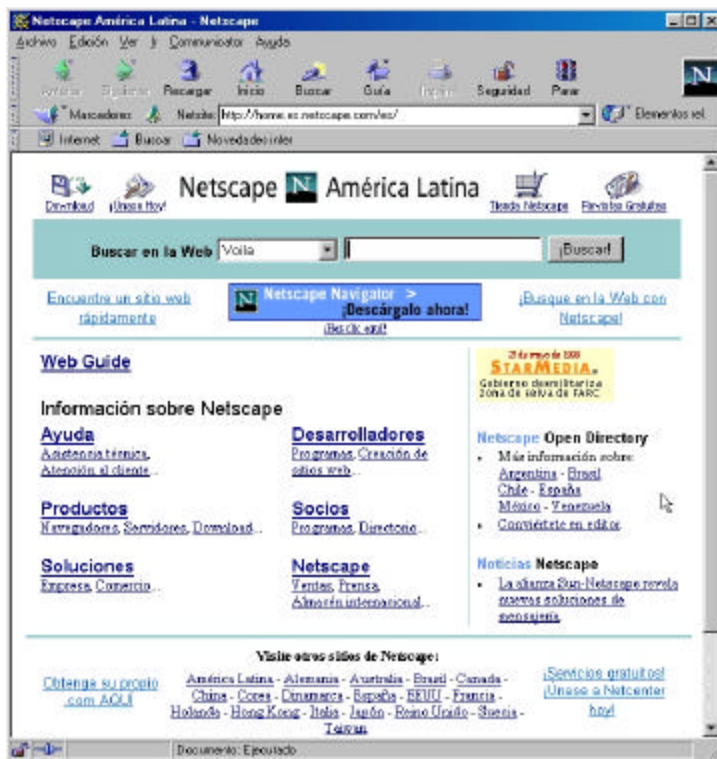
Netscape América Latina - Netscape

Archivo Edición Ver Ir Communicator Ayuda

Anterior Siguiente Recargar Inicio Buscar Guía Imprimir Seguridad Parar

Marcadores Netsite: http://home.es.netscape.com/es/

Elementos rel.

Internet Buscar Novedades inter

Download ¡Únete Hoy! Netscape América Latina Tienda Netscape Revista Gratuita

Buscar en la Web Voila ¡Buscar!

Encuentre un sitio web rápidamente

Netscape Navigator > ¡Descárgalo ahora!

¡Haz clic aquí!

¡Busque en la Web con Netscape!

Web Guide

Información sobre Netscape

Ayuda
Asistencia técnica, Atención al cliente...

Desarrolladores
Programas, Creación de sitios web...

Productos
Navegadores, Servidores, Download...

Socios
Programas, Directorio...

Soluciones
Empresa, Comercio...

Netscape
Ventas, Prensa, Almacén internacional...

23 de mayo de 2000
STARMEDIA
Gobierno desmilitariza zona de selva de FARC

Netscape Open Directory
• Más información sobre: Argentina - Brasil Chile - España México - Venezuela
• Conviértete en editor

Noticias Netscape
• La alianza Sun-Netscape revela nuevas soluciones de mensajería

Visite otros sitios de Netscape:

Obtenga su propio .com AQUÍ

América Latina - Alemania - Australia - Brasil - Canadá - China - Corea - Dinamarca - España - EEUU - Francia - Holanda - Hong Kong - Italia - Japón - Reino Unido - Suecia - Taiwan

¡Servicios gratuitos! ¡Únase a Netcenter hoy!

Documento: Ejecutado